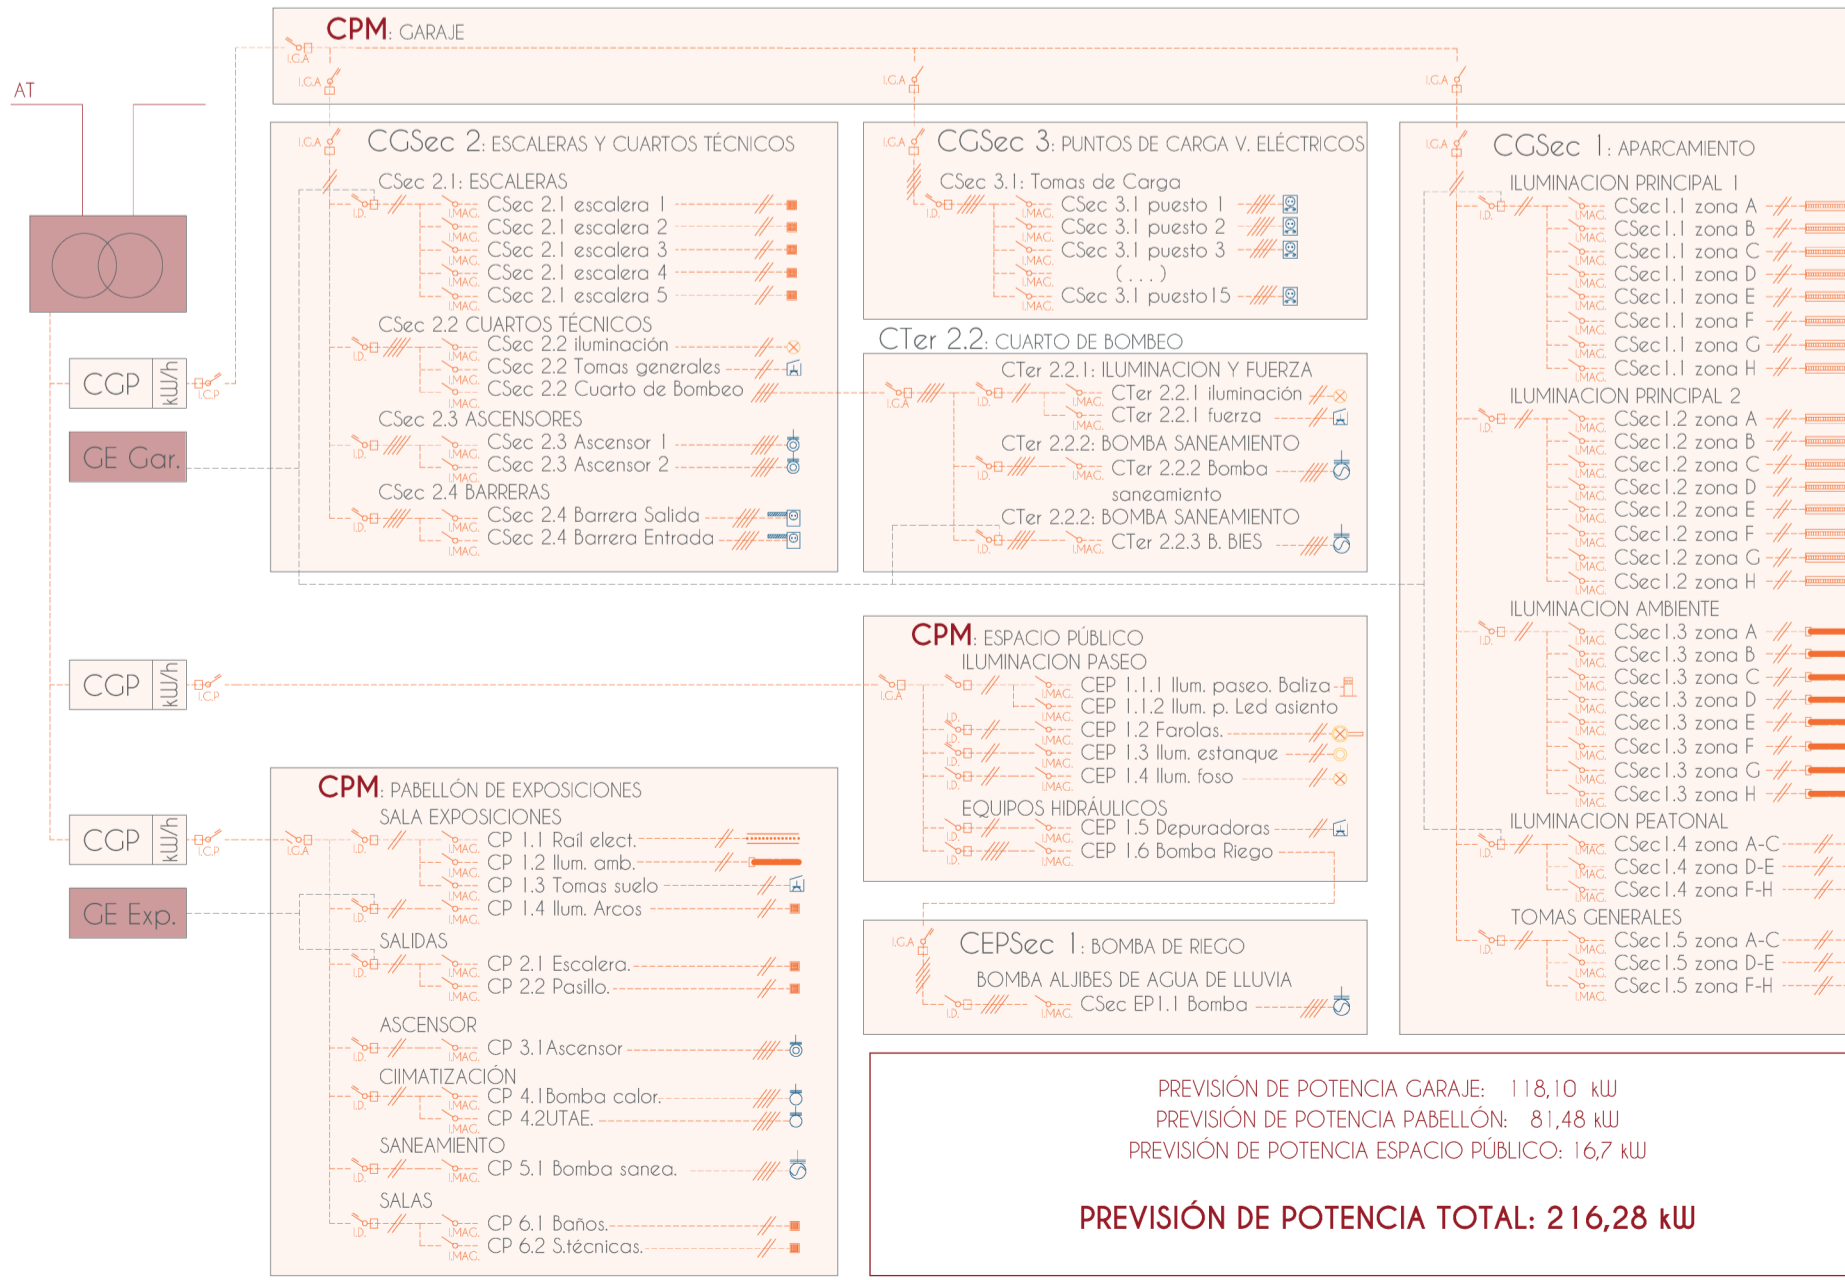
CPM: GARAJE

AT

CGP kWh
GE Gar.
CGP kWh
CGP kWh
GE Exp.

CGSec 2: ESCALERAS Y CUARTOS TÉCNICOS
CSec 2.1: ESCALERAS
CSec 2.1 escalera 1
CSec 2.1 escalera 2
CSec 2.1 escalera 3
CSec 2.1 escalera 4
CSec 2.1 escalera 5
CSec 2.2 CUARTOS TÉCNICOS
CSec 2.2 iluminación
CSec 2.2 Tomas generales
CSec 2.2 Cuarto de Bombeo
CSec 2.3 ASCENSORES
CSec 2.3 Ascensor 1
CSec 2.3 Ascensor 2
CSec 2.4 BARRERAS
CSec 2.4 Barrera Salida
CSec 2.4 Barrera Entrada

CGSec 3: PUNTOS DE CARGA V. ELÉCTRICOS
CSec 3.1: Tomas de Carga
CSec 3.1 puesto 1
CSec 3.1 puesto 2
CSec 3.1 puesto 3
( . . . )
CSec 3.1 puesto 15

CTer 2.2: CUARTO DE BOMBEO
CTer 2.2.1: ILUMINACION Y FUERZA
CTer 2.2.1 iluminación
CTer 2.2.1 fuerza
CTer 2.2.2: BOMBA SANEAMIENTO
CTer 2.2.2 Bomba saneamiento
CTer 2.2.2: BOMBA SANEAMIENTO
CTer 2.2.3 B. BIES

CGSec 1: APARCAMIENTO
ILUMINACION PRINCIPAL 1
CSec1.1 zona A
CSec1.1 zona B
CSec1.1 zona C
CSec1.1 zona D
CSec1.1 zona E
CSec1.1 zona F
CSec1.1 zona G
CSec1.1 zona H
ILUMINACION PRINCIPAL 2
CSec1.2 zona A
CSec1.2 zona B
CSec1.2 zona C
CSec1.2 zona D
CSec1.2 zona E
CSec1.2 zona F
CSec1.2 zona G
CSec1.2 zona H
ILUMINACION AMBIENTE
CSec1.3 zona A
CSec1.3 zona B
CSec1.3 zona C
CSec1.3 zona D
CSec1.3 zona E
CSec1.3 zona F
CSec1.3 zona G
CSec1.3 zona H
ILUMINACION PEATONAL
CSec1.4 zona A-C
CSec1.4 zona D-E
CSec1.4 zona F-H
TOMAS GENERALES
CSec1.5 zona A-C
CSec1.5 zona D-E
CSec1.5 zona F-H

CPM: ESPACIO PÚBLICO
ILUMINACION PASEO
CEP 1.1.1 Ilum. paseo. Baliza
CEP 1.1.2 Ilum. p. Led asiento
CEP 1.2 Farolas.
CEP 1.3 Ilum. estanque
CEP 1.4 Ilum. foso
EQUIPOS HIDRÁULICOS
CEP 1.5 Depuradoras
CEP 1.6 Bomba Riego

CEPSec 1: BOMBA DE RIEGO
BOMBA ALJIBES DE AGUA DE LLUVIA
CSec EP1.1 Bomba

CPM: PABELLÓN DE EXPOSICIONES
SALA EXPOSICIONES
CP 1.1 Rail elect.
CP 1.2 Ilum. amb.
CP 1.3 Tomas suelo
CP 1.4 Ilum. Arcos
SALIDAS
CP 2.1 Escalera.
CP 2.2 Pasillo.
ASCENSOR
CP 3.1Ascensor
CIIMATIZACIÓN
CP 4.1Bomba calor.
CP 4.2UTAE.
SANEAMIENTO
CP 5.1 Bomba sanea.
SALAS
CP 6.1 Baños.
CP 6.2 S.técnicas.

PREVISIÓN DE POTENCIA GARAJE: 118,10 kW
PREVISIÓN DE POTENCIA PABELLÓN: 81,48 kW
PREVISIÓN DE POTENCIA ESPACIO PÚBLICO: 16,7 kW

PREVISIÓN DE POTENCIA TOTAL: 216,28 kW